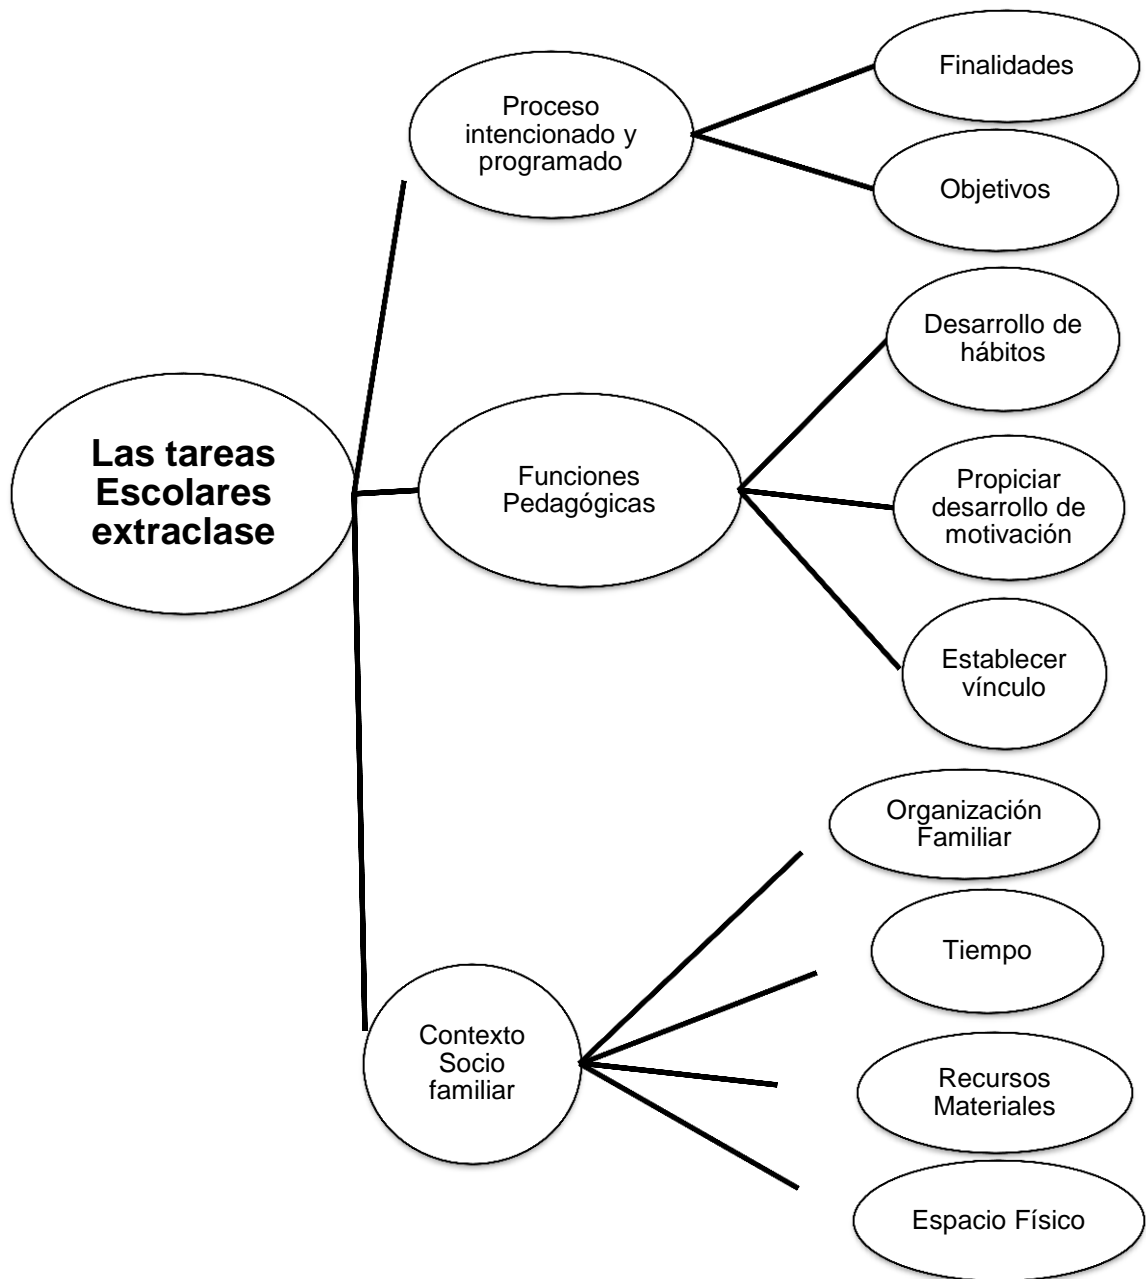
Las tareas Escolares extraclase

Proceso intencionado y programado

Finalidades

Objetivos

Funciones Pedagógicas

Desarrollo de hábitos

Propiciar desarrollo de motivación

Establecer vínculo

Contexto Socio familiar

Organización Familiar

Tiempo

Recursos Materiales

Espacio Físico